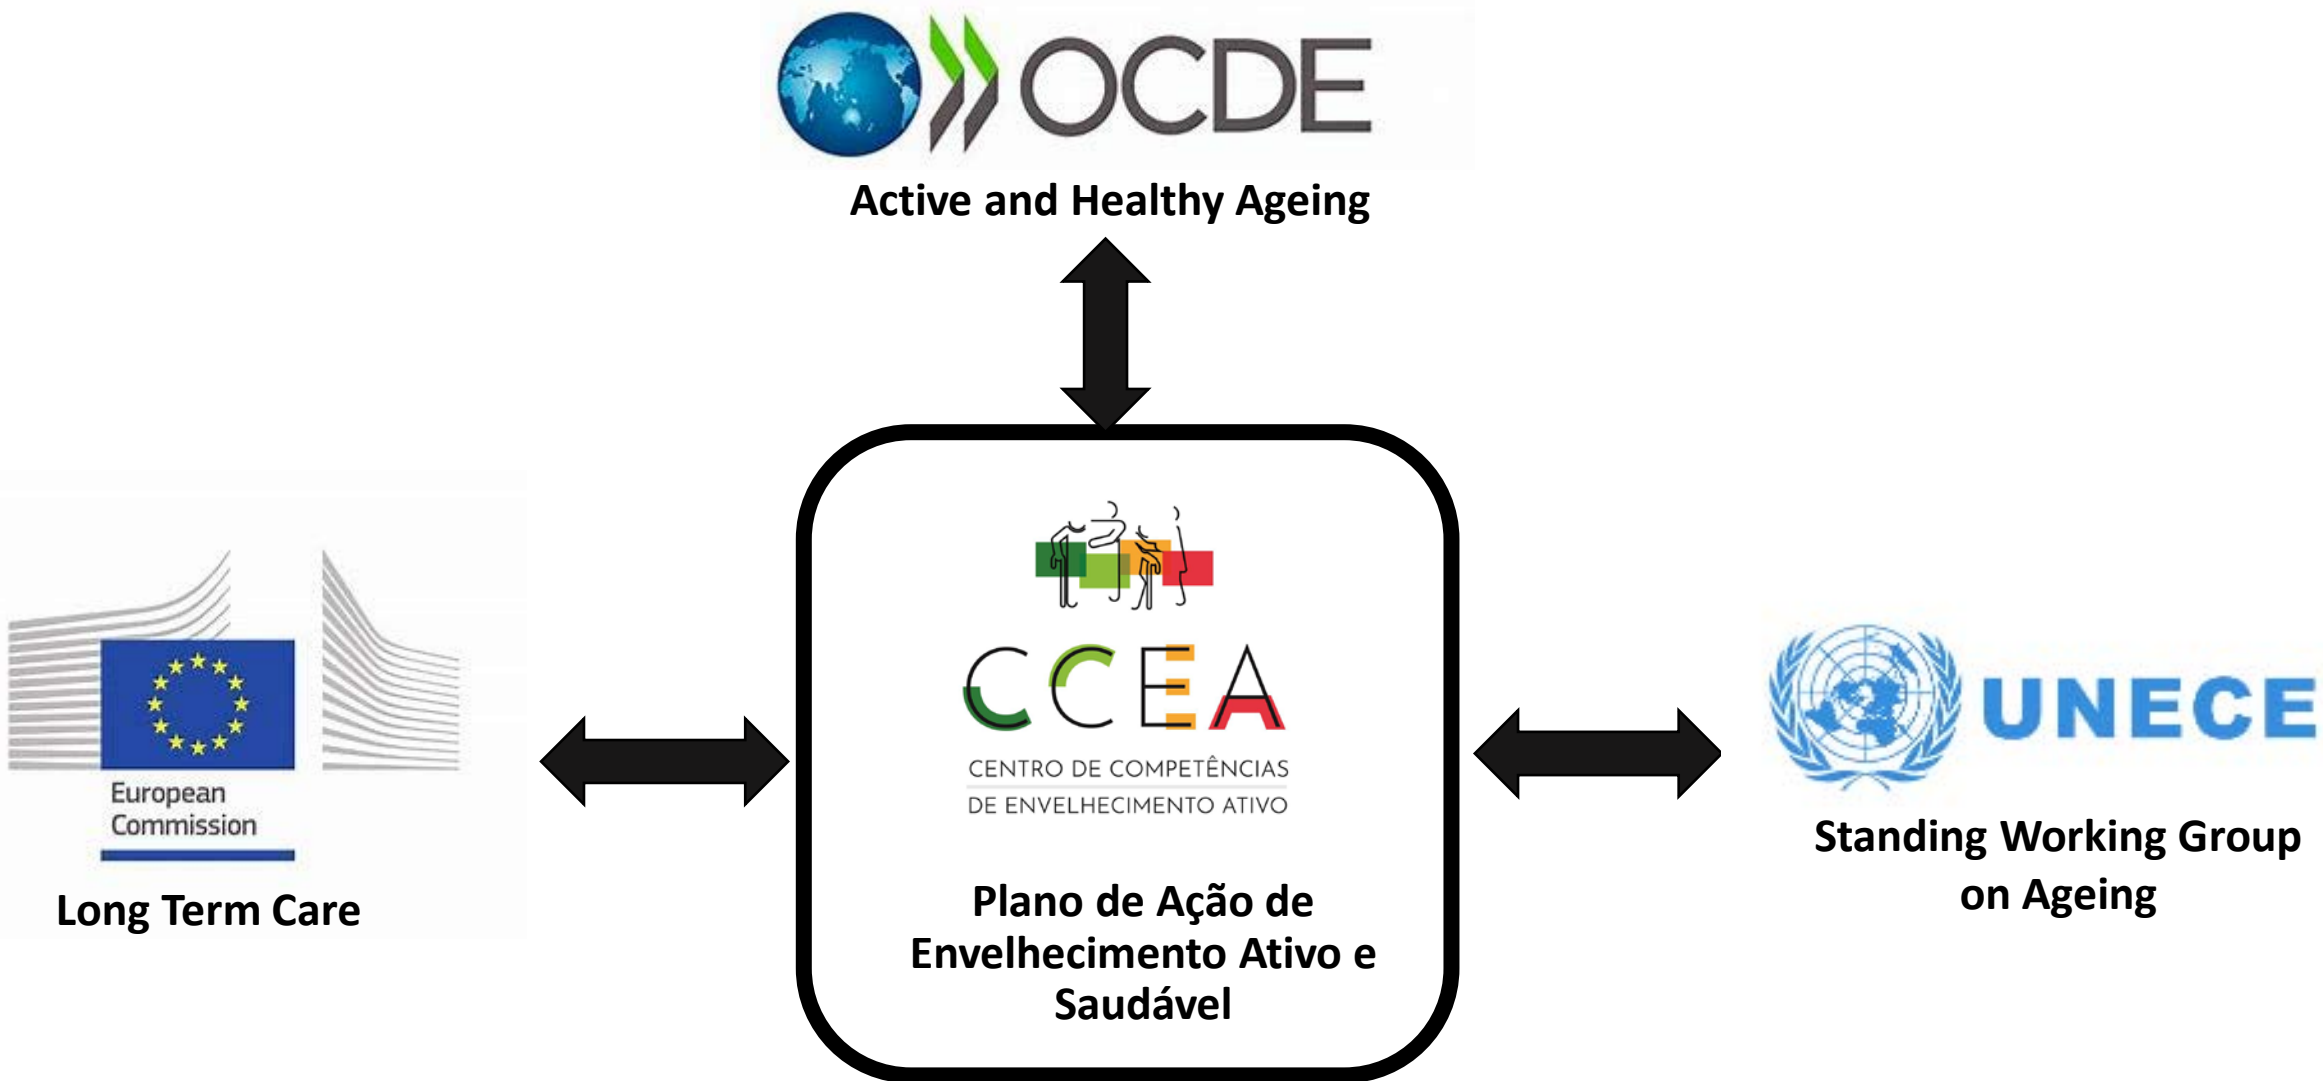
OCDE

Active and Healthy Ageing

European Commission

Long Term Care

CCEA

CENTRO DE COMPETÊNCIAS DE ENVELHECIMENTO ATIVO

Plano de Ação de Envelhecimento Ativo e Saudável

UNECE

Standing Working Group on Ageing